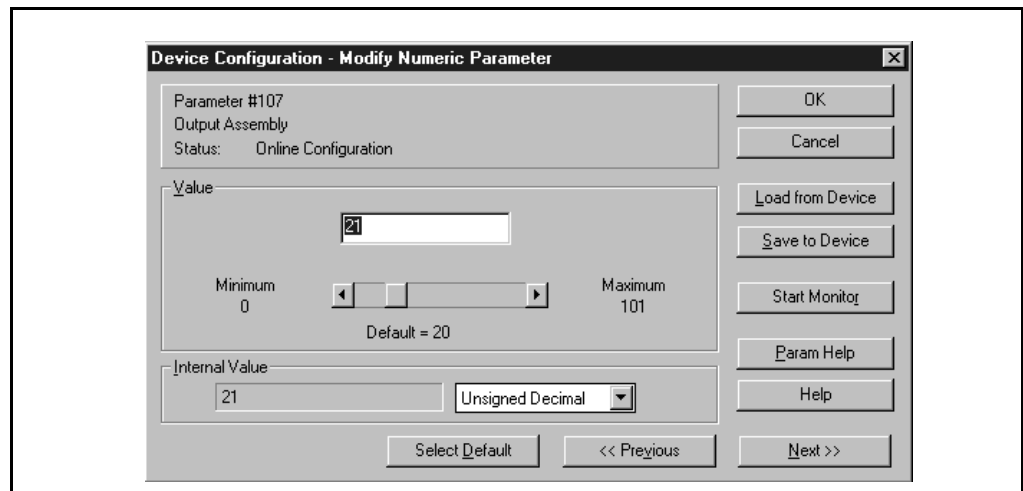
Device Configuration - Modify Numeric Parameter

Parameter #107
Output Assembly
Status: Online Configuration

OK

Cancel

Value

21

Load from Device

Save to Device

Minimum
0

Maximum
101

Start Monitor

Default = 20

Param Help

Internal Value

21

Unsigned Decimal

Help

Select Default

<< Previous

Next >>